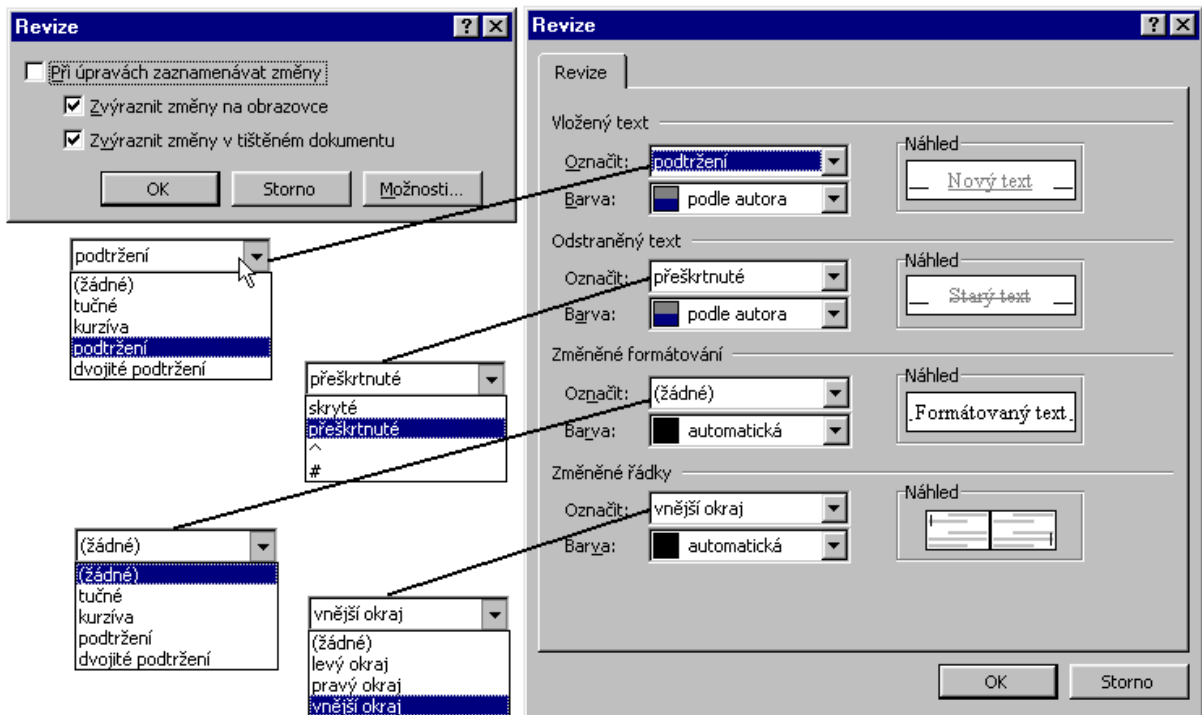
Revize

Při úpravách zaznamenávat změny

Zvýraznit změny na obrazovce

Zvýraznit změny v tištěném dokumentu

OK Storno Možnosti...

podtržení
(žádné)
tučné
kurzíva
podtržení
dvojité podtržení

přeškrtnuté
skryté
přeškrtnuté
^
#

(žádné)
(žádné)
tučné
kurzíva
podtržení
dvojité podtržení

vnější okraj
(žádné)
levý okraj
pravý okraj
vnější okraj

Revize

Revize

Vložený text
Označit: podtržení
Barva: podle autora
Náhled
Nový text

Odstraněný text
Označit: přeškrtnuté
Barva: podle autora
Náhled
Starý text

Změněné formátování
Označit: (žádné)
Barva: automatická
Náhled
Formátovaný text

Změněné řádky
Označit: vnější okraj
Barva: automatická
Náhled

OK Storno